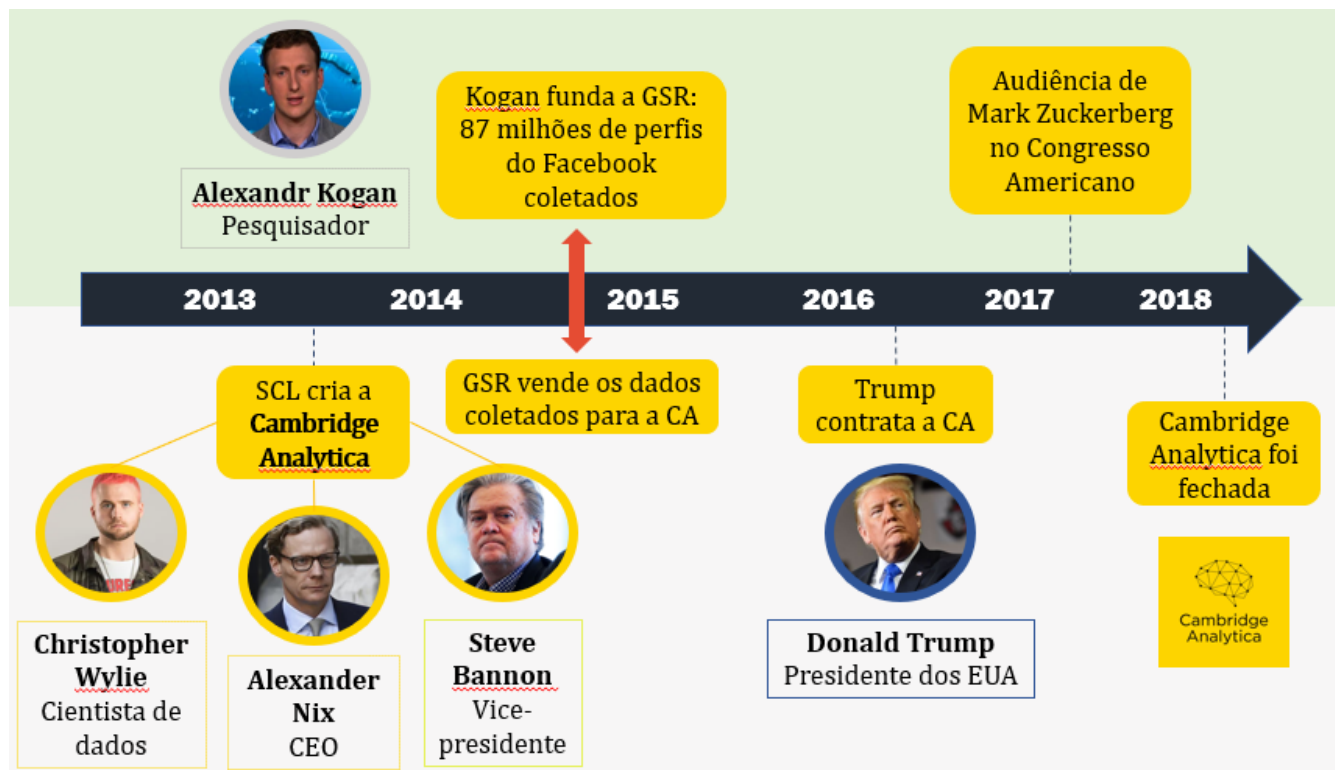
Alexandr Kogan
Pesquisador

Kogan funda a GSR: 87 milhões de perfis do Facebook coletados

Audiência de Mark Zuckerberg no Congresso Americano

2013 2014 2015 2016 2017 2018

SCL cria a Cambridge Analytica

GSR vende os dados coletados para a CA

Trump contrata a CA

Cambridge Analytica foi fechada

Christopher Wylie
Cientista de dados

Alexander Nix
CEO

Steve Bannon
Vice-presidente

Donald Trump
Presidente dos EUA

Cambridge Analytica